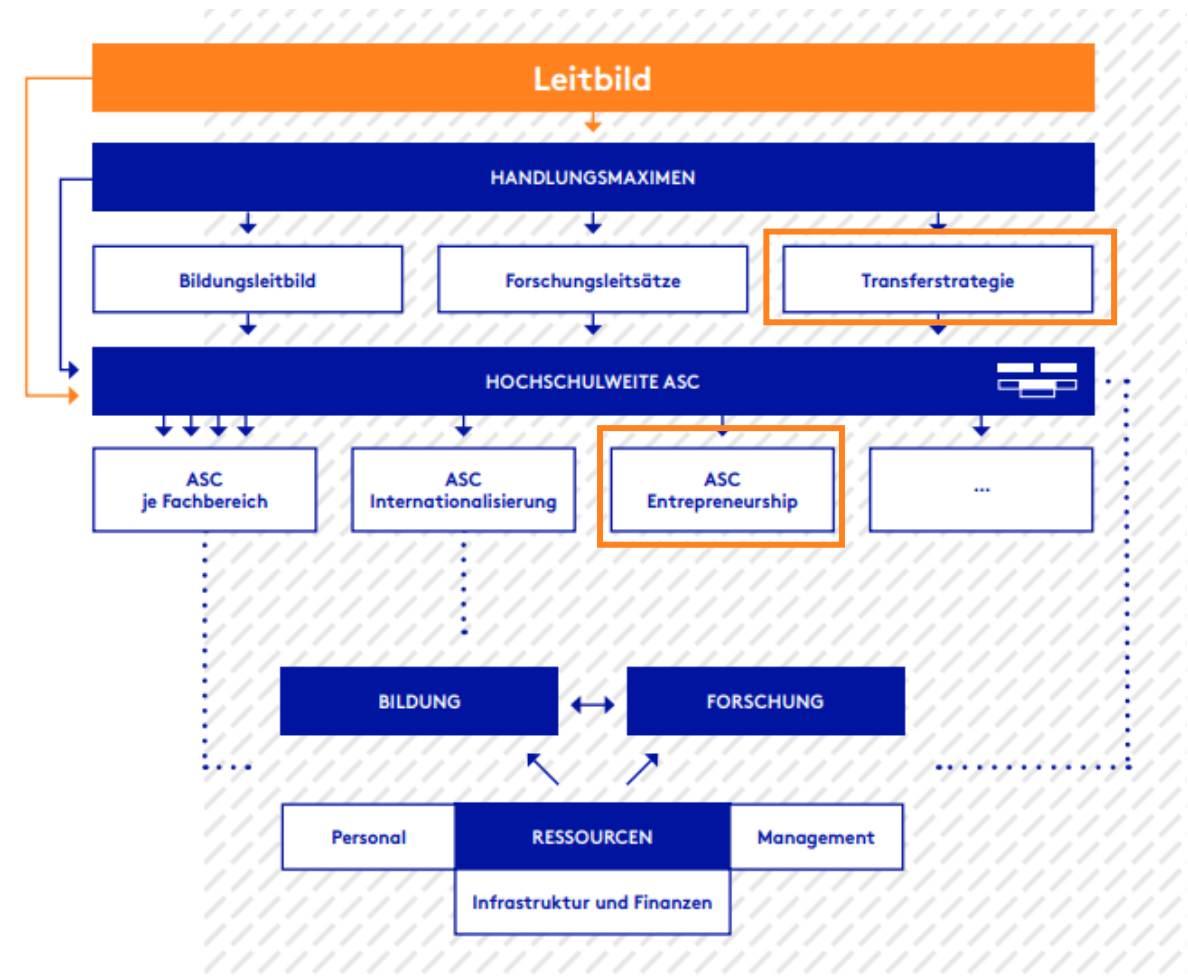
Leitbild

HANDLUNGSMAXIMEN

Bildungsleitbild

Forschungsleitsätze

Transferstrategie

HOCHSCHULWEITE ASC

ASC
je Fachbereich

ASC
Internationalisierung

ASC
Entrepreneurship

...

BILDUNG

FORSCHUNG

Personal

RESSOURCEN

Management

Infrastruktur und Finanzen